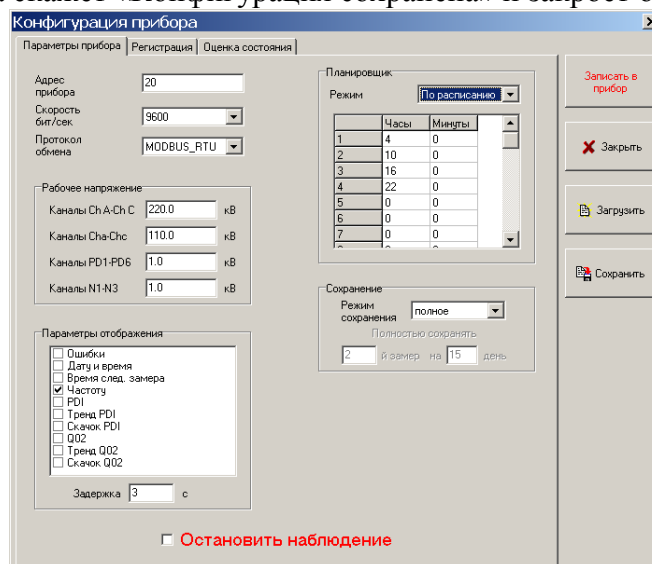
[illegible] «Конфигурация сохранена» и запрос о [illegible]

Конфигурация прибора

Параметры прибора | Регистрация | Оценка состояния

Адрес прибора 20

Скорость бит/сек 9600

Протокол обмена MODBUS_RTU

Рабочее напряжение

Каналы Ch A-Ch C 220.0 кВ

Каналы Cha-Chc 110.0 кВ

Каналы PD1-PD6 1.0 кВ

Каналы N1-N3 1.0 кВ

Параметры отображения

Ошибки
Дату и время
Время след. замера
Частоту
PDI
Тренд PDI
Скачок PDI
Q02
Тренд Q02
Скачок Q02

Задержка 3 с

Планировщик

Режим По расписанию

| | Часы | Минуты |
|---|---|---|
| 1 | 4 | 0 |
| 2 | 10 | 0 |
| 3 | 16 | 0 |
| 4 | 22 | 0 |
| 5 | 0 | 0 |
| 6 | 0 | 0 |
| 7 | 0 | 0 |

Сохранение

Режим сохранения полное

Полностью сохранять

2 й замер на 15 день

Остановить наблюдение

Записать в прибор

Закрыть

Загрузить

Сохранить